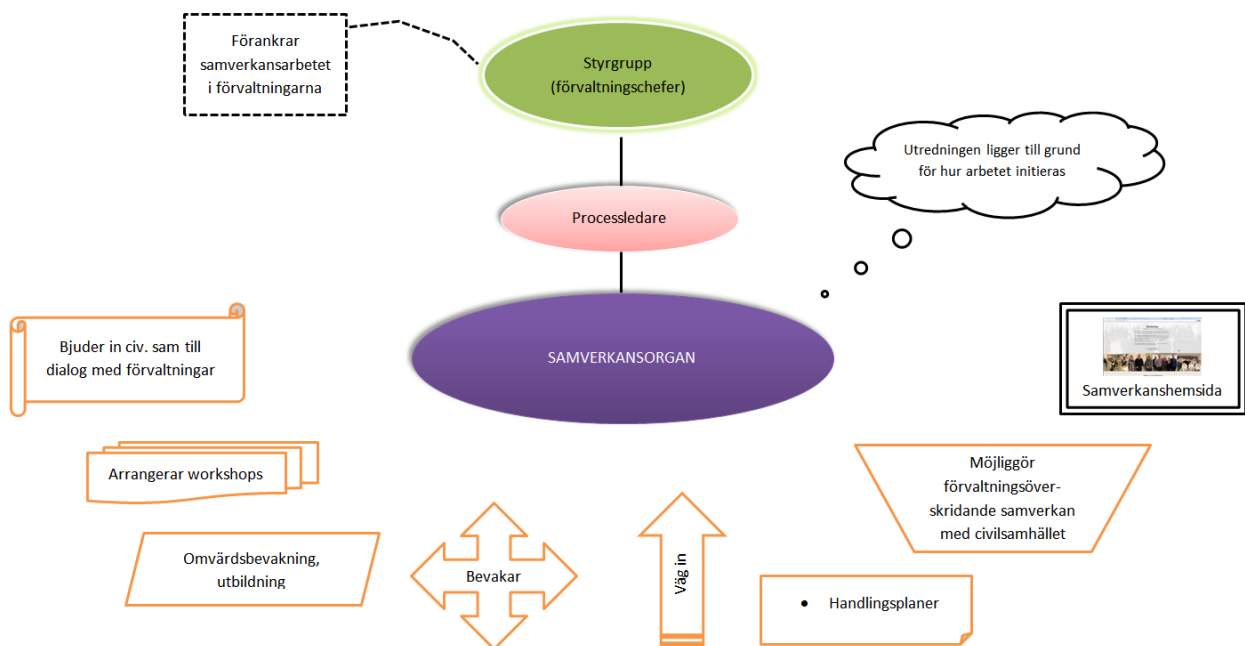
Förankrar samverkansarbetet i förvaltningarna

Styrgrupp (förvaltningschefer)

Utredningen ligger till grund för hur arbetet initieras

Processledare

Bjuder in civ. sam till dialog med förvaltningar

SAMVERKANSORGAN

Samverkanshemsida

Arrangerar workshops

Möjliggör förvaltningsöverskridande samverkan med civilsamhället

Omvärdsbevakning, utbildning

Bevakar

Väg in

• Handlingsplaner